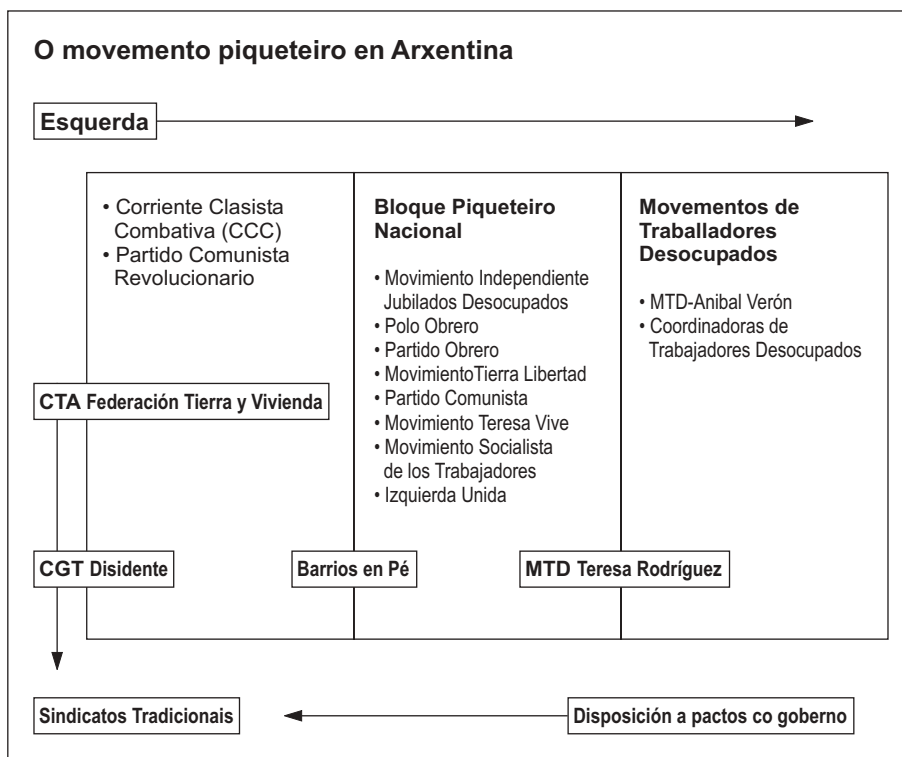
O movemento piqueteiro en Arxentina

Esquerda

• Corriente Clasista Combativa (CCC)
• Partido Comunista Revolucionario

Bloque Piqueteiro Nacional

• Movimiento Independiente Jubilados Desocupados
• Polo Obrero
• Partido Obrero
• MovimientoTierra Libertad
• Partido Comunista
• Movimiento Teresa Vive
• Movimiento Socialista de los Trabajadores
• Izquierda Unida

Movementos de Traballadores Desocupados

• MTD-Anibal Verón
• Coordinadoras de Trabajadores Desocupados

CTA Federación Tierra y Vivienda

CGT Disidente

Barrios en Pé

MTD Teresa Rodríguez

Sindicatos Tradicionais

Disposición a pactos co goberno